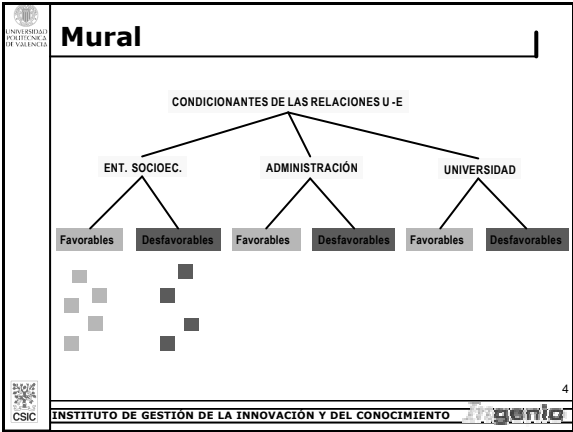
UNIVERSIDAD POLITÉCNICA DE VALENCIA

Mural

CONDICIONANTES DE LAS RELACIONES U -E

ENT. SOCIOEC.

ADMINISTRACIÓN

UNIVERSIDAD

Favorables

Desfavorables

Favorables

Desfavorables

Favorables

Desfavorables

4

CSIC

INSTITUTO DE GESTIÓN DE LA INNOVACIÓN Y DEL CONOCIMIENTO

Ingenio